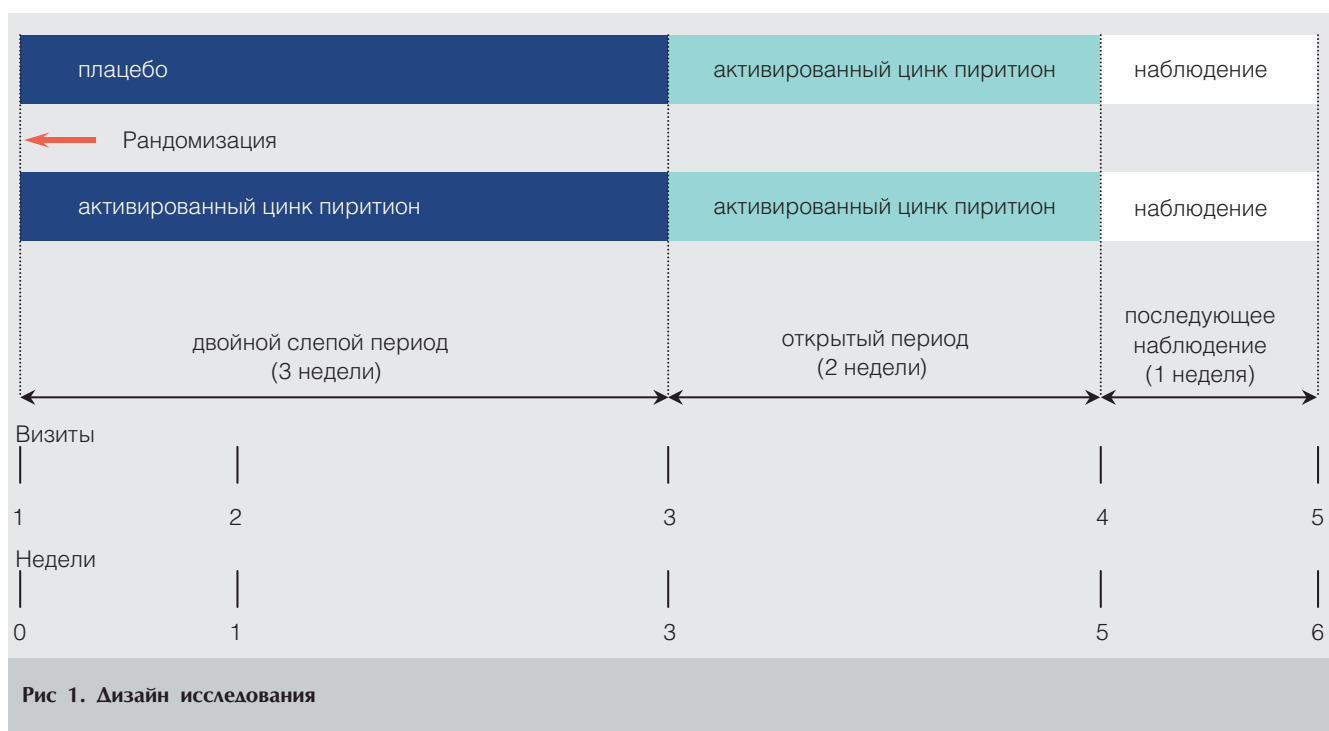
плацебо

активированный цинк пиритион

наблюдение

Рандомизация

активированный цинк пиритион

активированный цинк пиритион

наблюдение

двойной слепой период (3 недели)

открытый период (2 недели)

последующее наблюдение (1 неделя)

Визиты

1 2 3 4 5

Недели

0 1 3 5 6

Рис 1. Дизайн исследования